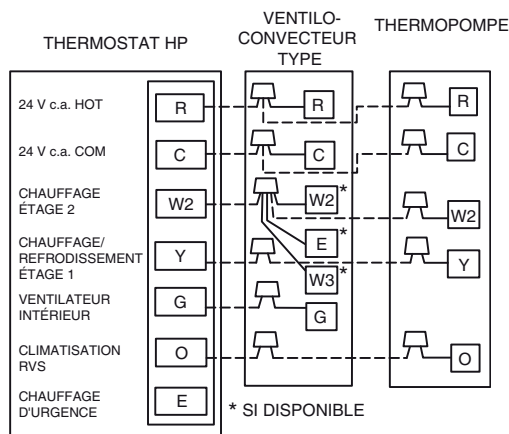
THERMOSTAT HP

VENTILO-CONVECTEUR TYPE

THERMOPOMPE

24 V c.a. HOT
R

24 V c.a. COM
C

CHAUFFAGE ÉTAGE 2
W2

CHAUFFAGE/ REFROIDISSEMENT ÉTAGE 1
Y

VENTILATEUR INTÉRIEUR
G

CLIMATISATION RVS
O

CHAUFFAGE D'URGENCE
E

R
C
W2*
E*
W3*
G

R
C
W2
Y
O

* SI DISPONIBLE